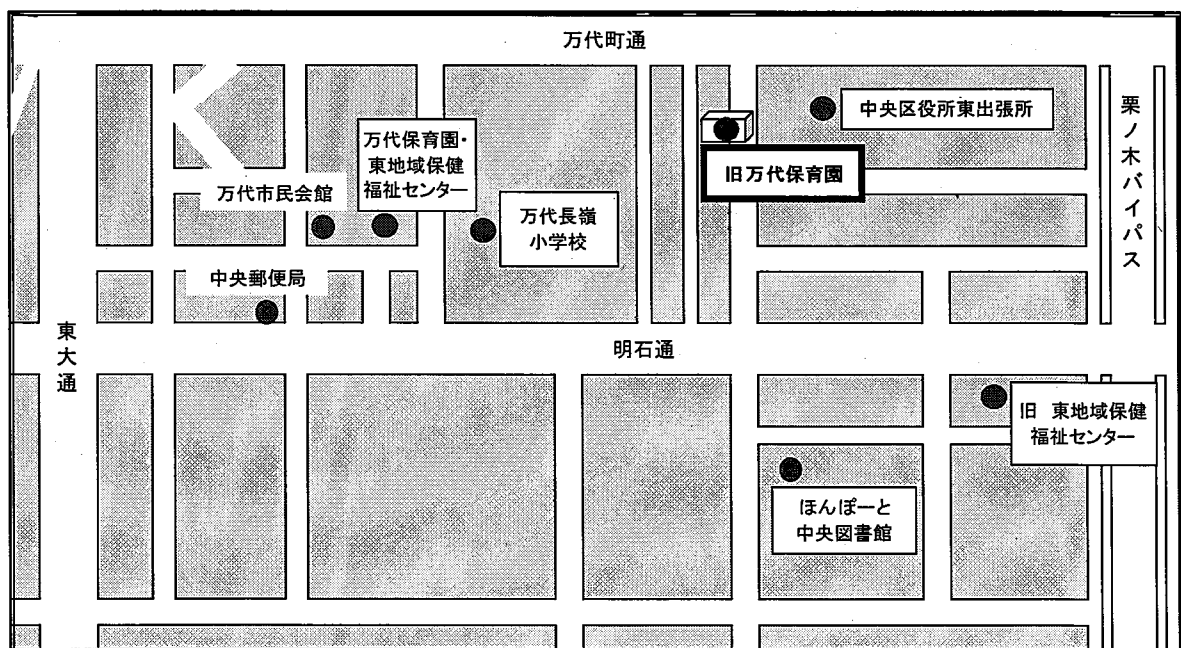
万代町通

中央区役所東出張所

栗ノ木バイパス

万代保育園・東地域保健福祉センター

旧万代保育園

万代市民会館

万代長嶺小学校

中央郵便局

東大通

明石通

旧 東地域保健福祉センター

ほんぽーと中央図書館